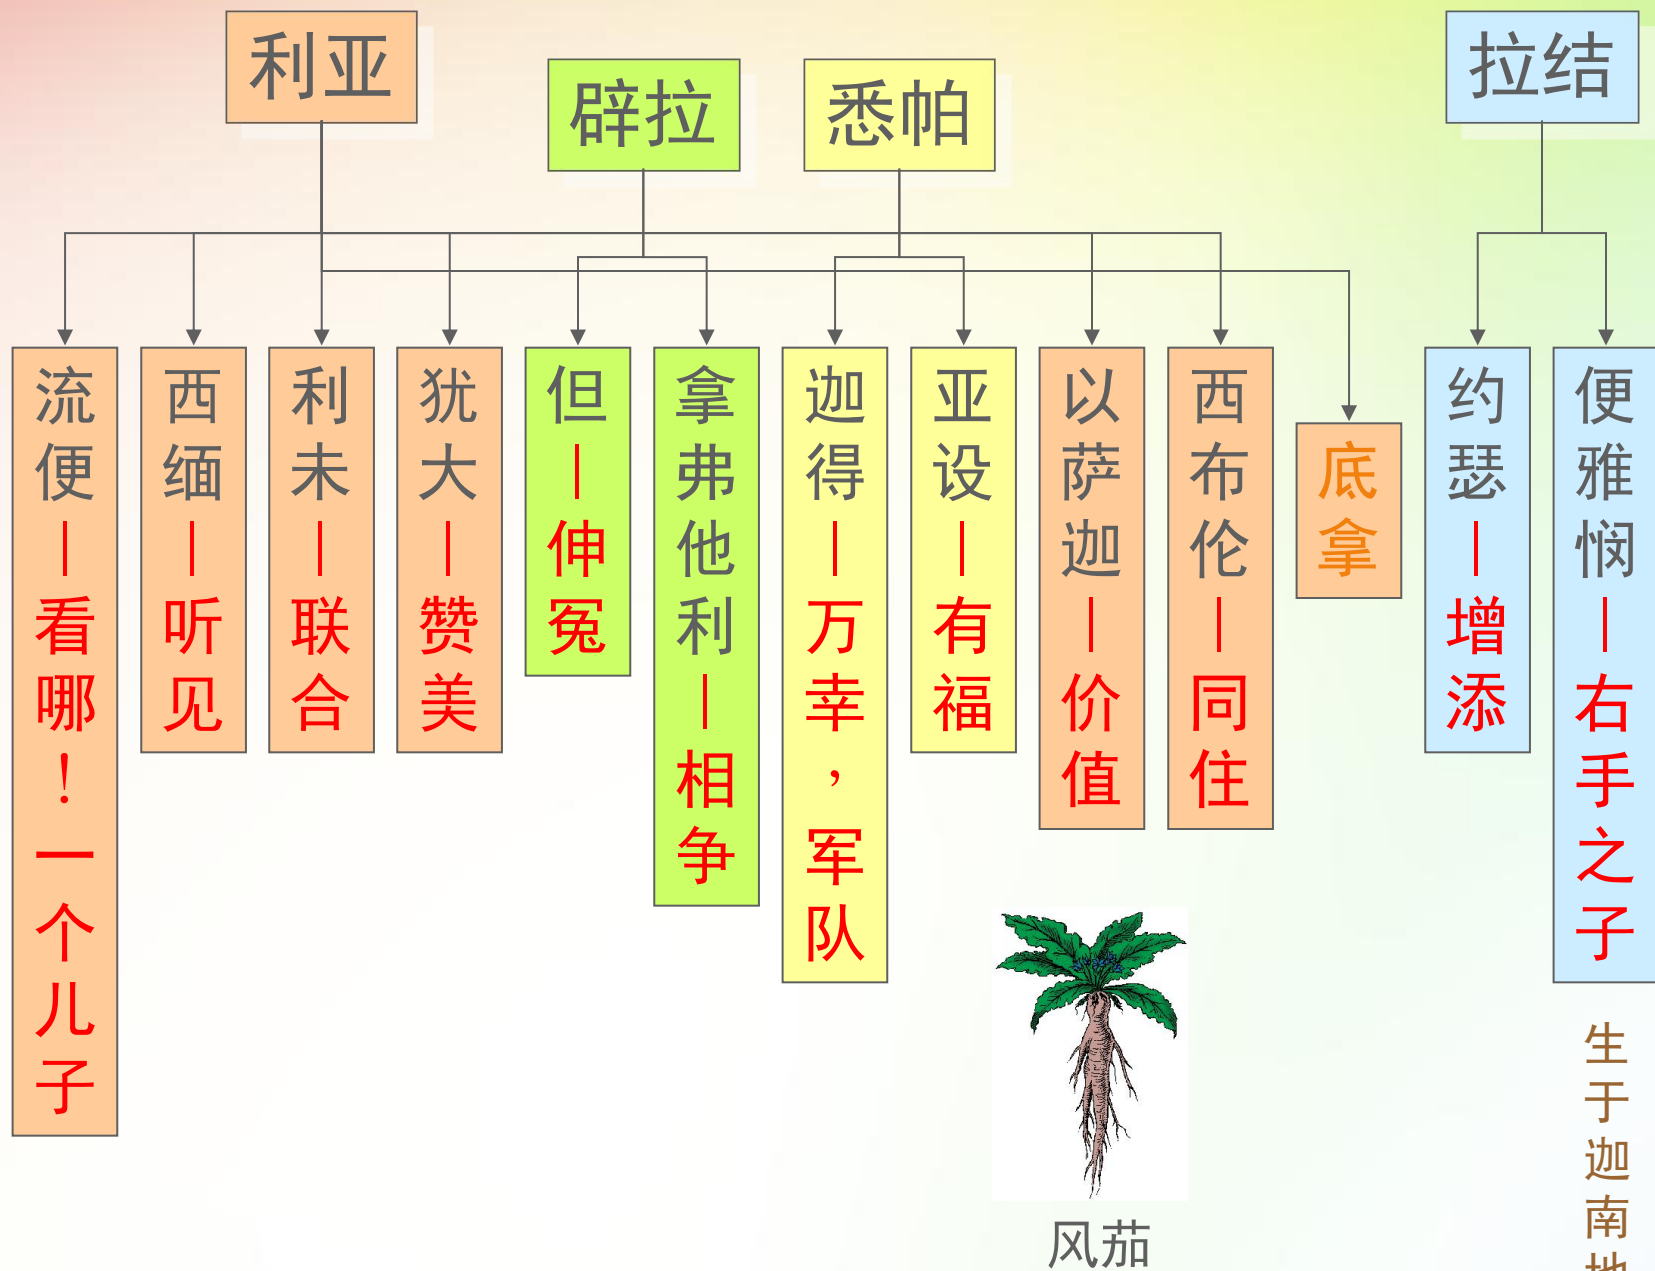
利亚

辟拉

悉帕

拉结

流便—看哪！一个儿子

西缅—听见

利未—联合

犹大—赞美

但—伸冤

拿弗他利—相争

迦得—万幸，军队

亚设—有福

以萨迦—价值

西布伦—同住

底拿

约瑟—增添

便雅悯—右手之子

风茄

生于迦南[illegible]